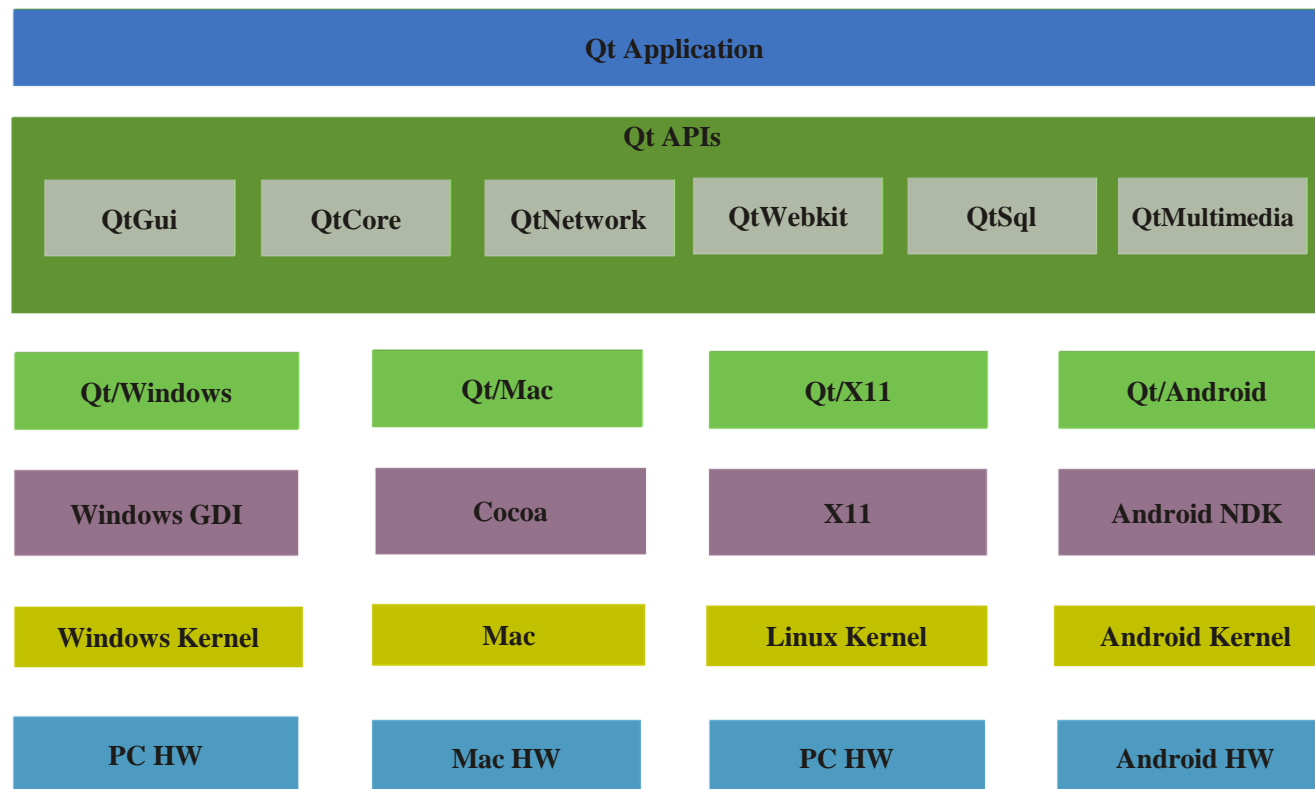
Qt Application

Qt APIs

QtGui

QtCore

QtNetwork

QtWebkit

QtSql

QtMultimedia

Qt/Windows

Qt/Mac

Qt/X11

Qt/Android

Windows GDI

Cocoa

X11

Android NDK

Windows Kernel

Mac

Linux Kernel

Android Kernel

PC HW

Mac HW

PC HW

Android HW